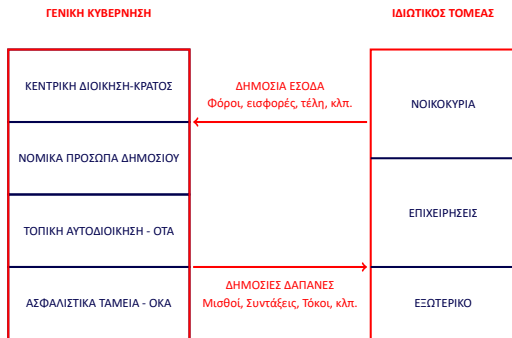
ΓΕΝΙΚΗ ΚΥΒΕΡΝΗΣΗ

ΚΕΝΤΡΙΚΗ ΔΙΟΙΚΗΣΗ-ΚΡΑΤΟΣ

ΝΟΜΙΚΑ ΠΡΟΣΩΠΑ ΔΗΜΟΣΙΟΥ

ΤΟΠΙΚΗ ΑΥΤΟΔΙΟΙΚΗΣΗ - ΟΤΑ

ΑΣΦΑΛΙΣΤΙΚΑ ΤΑΜΕΙΑ - ΟΚΑ

ΔΗΜΟΣΙΑ ΕΣΟΔΑ
Φόροι, εισφορές, τέλη, κλπ.

ΔΗΜΟΣΙΕΣ ΔΑΠΑΝΕΣ
Μισθοί, Συντάξεις, Τόκοι, κλπ.

ΙΔΙΩΤΙΚΟΣ ΤΟΜΕΑΣ

ΝΟΙΚΟΚΥΡΙΑ

ΕΠΙΧΕΙΡΗΣΕΙΣ

ΕΞΩΤΕΡΙΚΟ